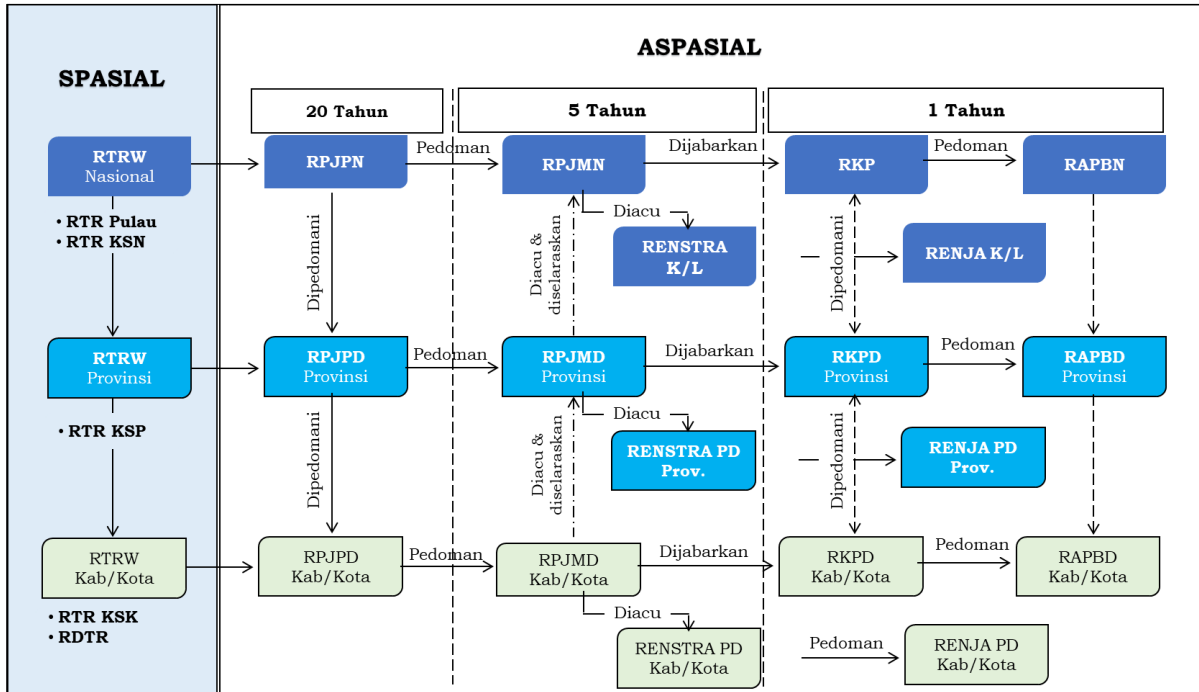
SPASIAL

RTRW Nasional

• RTR Pulau
• RTR KSN

RTRW Provinsi

• RTR KSP

RTRW Kab/Kota

• RTR KSK
• RDTR

ASPASIAL

20 Tahun

5 Tahun

1 Tahun

RPJPN

Pedoman

RPJMN

Dijabarkan

RKP

Pedoman

RAPBN

Dipedomani

Diacu & diselaraskan

Diacu

RENSTRA K/L

Dipedomani

RENJA K/L

RPJPD Provinsi

Pedoman

RPJMD Provinsi

Dijabarkan

RKPD Provinsi

Pedoman

RAPBD Provinsi

Dipedomani

Diacu & diselaraskan

Diacu

RENSTRA PD Prov.

Dipedomani

RENJA PD Prov.

RPJPD Kab/Kota

Pedoman

RPJMD Kab/Kota

Dijabarkan

RKPD Kab/Kota

Pedoman

RAPBD Kab/Kota

Diacu

RENSTRA PD Kab/Kota

Pedoman

RENJA PD Kab/Kota